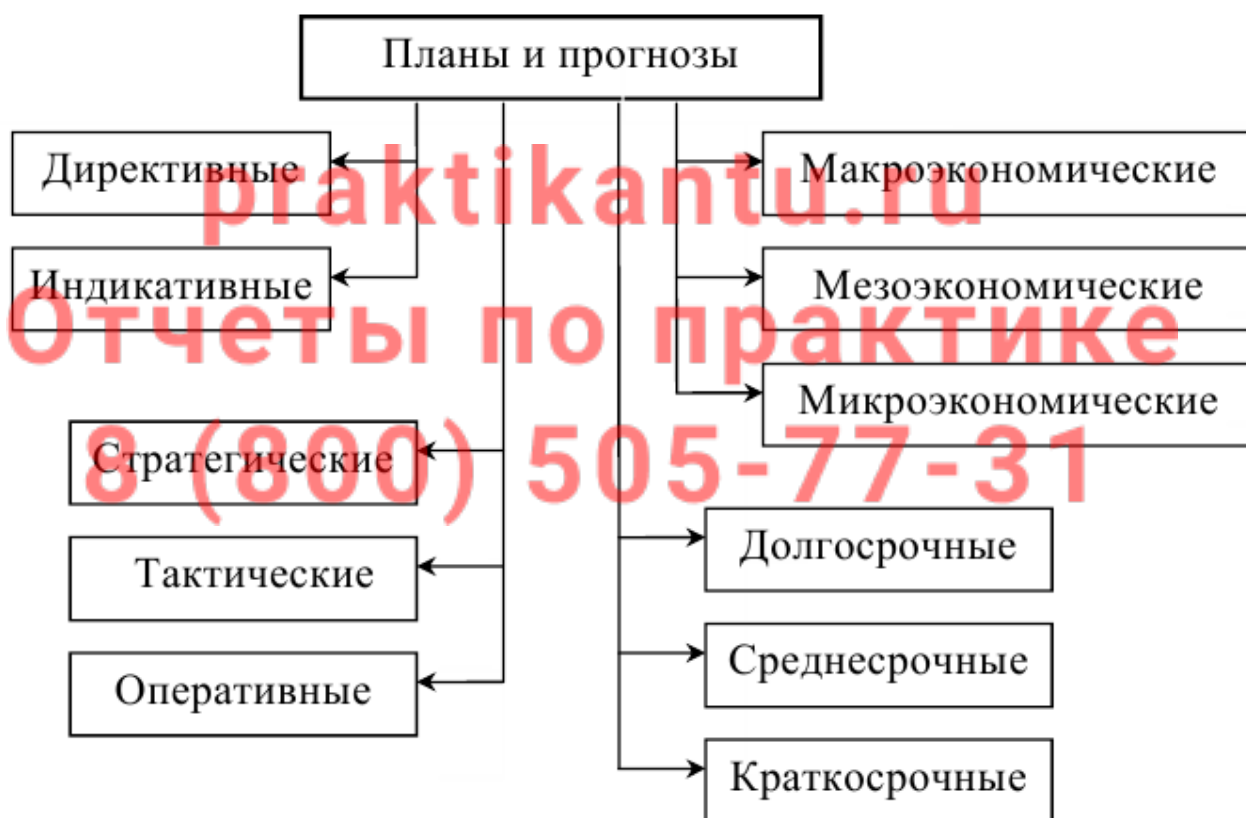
Планы и прогнозы

Директивные

Индикативные

Стратегические

Тактические

Оперативные

Макроэкономические

Мезоэкономические

Микроэкономические

Долгосрочные

Среднесрочные

Краткосрочные

praktikantu.ru
Отчеты по практике
8 (800) 505-77-31